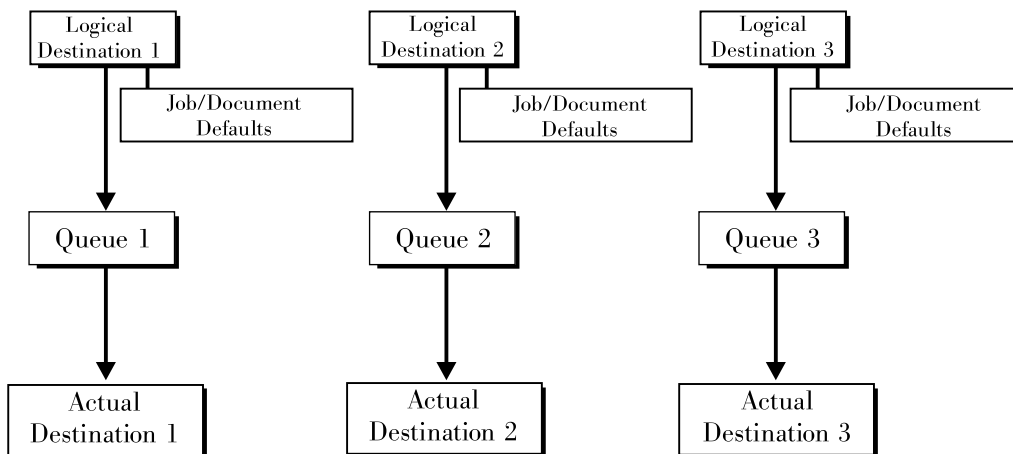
Logical Destination 1

Job/Document Defaults

Queue 1

Actual Destination 1

Logical Destination 2

Job/Document Defaults

Queue 2

Actual Destination 2

Logical Destination 3

Job/Document Defaults

Queue 3

Actual Destination 3